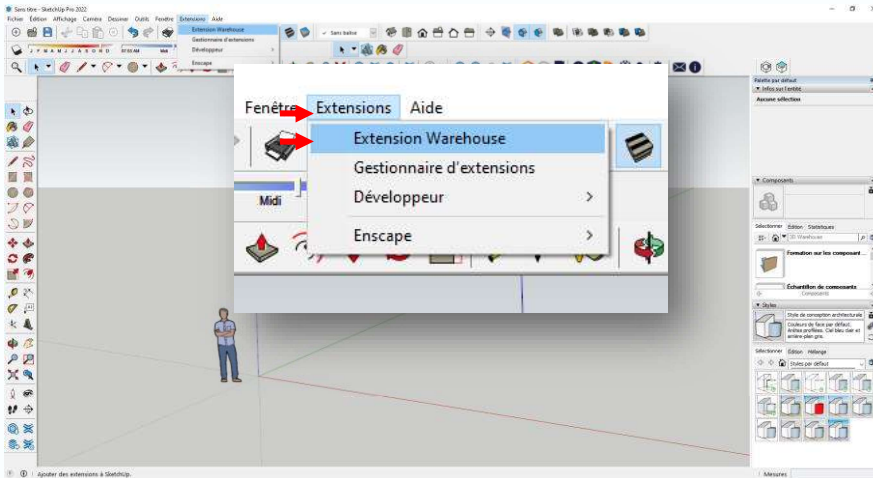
Sans titre - SketchUp Pro 2022
Fichier Édition Affichage Caméra Dessiner Outils Fenêtre Extensions Aide
Extension Warehouse
Gestionnaire d'extensions
Développeur
Enscape
Sans balise
J F M A M J J A S O N D
Midi

Fenêtre Extensions Aide
Extension Warehouse
Gestionnaire d'extensions
Développeur >
Enscape >
Midi

Palette par défaut
▾ Infos sur l'entité
Aucune sélection
▾ Composants
Sélectionner Édition Statistiques
3D Warehouse
Formation sur les composant...
Échantillon de composants
Composants
▾ Styles
Style de conception architecturale
Couleurs de face par défaut. Arêtes profilées. Ciel bleu et arrière-plan gris.
Sélectionner Édition Mélange
Styles par défaut

Ajouter des extensions à SketchUp.
Mesures